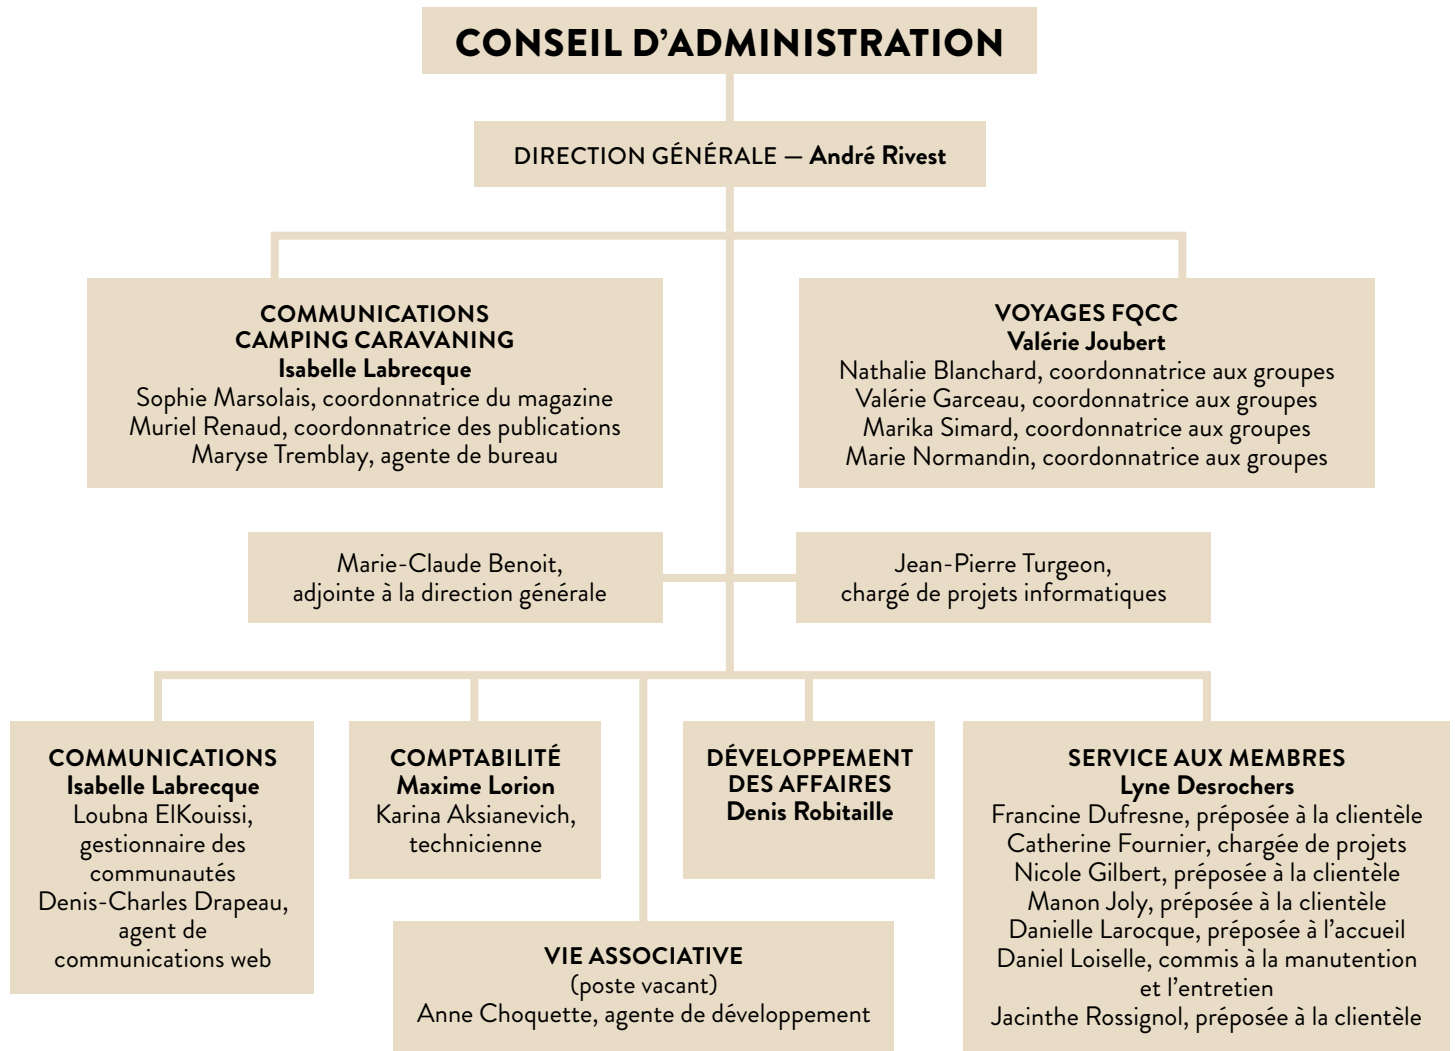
CONSEIL D'ADMINISTRATION

DIRECTION GÉNÉRALE — André Rivest

COMMUNICATIONS
CAMPING CARAVANING
Isabelle Labrecque
Sophie Marsolais, coordonnatrice du magazine
Muriel Renaud, coordonnatrice des publications
Maryse Tremblay, agente de bureau

VOYAGES FQCC
Valérie Joubert
Nathalie Blanchard, coordonnatrice aux groupes
Valérie Garceau, coordonnatrice aux groupes
Marika Simard, coordonnatrice aux groupes
Marie Normandin, coordonnatrice aux groupes

Marie-Claude Benoit,
adjointe à la direction générale

Jean-Pierre Turgeon,
chargé de projets informatiques

COMMUNICATIONS
Isabelle Labrecque
Loubna ElKouissi, gestionnaire des communautés
Denis-Charles Drapeau, agent de communications web

COMPTABILITÉ
Maxime Lorion
Karina Aksianevich, technicienne

DÉVELOPPEMENT
DES AFFAIRES
Denis Robitaille

SERVICE AUX MEMBRES
Lyne Desrochers
Francine Dufresne, préposée à la clientèle
Catherine Fournier, chargée de projets
Nicole Gilbert, préposée à la clientèle
Manon Joly, préposée à la clientèle
Danielle Larocque, préposée à l'accueil
Daniel Loiselle, commis à la manutention et l'entretien
Jacinthe Rossignol, préposée à la clientèle

VIE ASSOCIATIVE
(poste vacant)
Anne Choquette, agente de développement